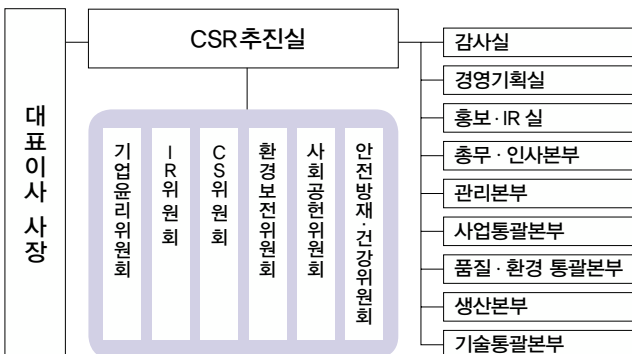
대표이사 사장

CSR추진실

기업윤리위원회

IR위원회

CS위원회

환경보전위원회

사회공헌위원회

안전방재·건강위원회

감사실

경영기획실

홍보·IR 실

총무·인사본부

관리본부

사업통괄본부

품질·환경 통괄본부

생산본부

기술통괄본부